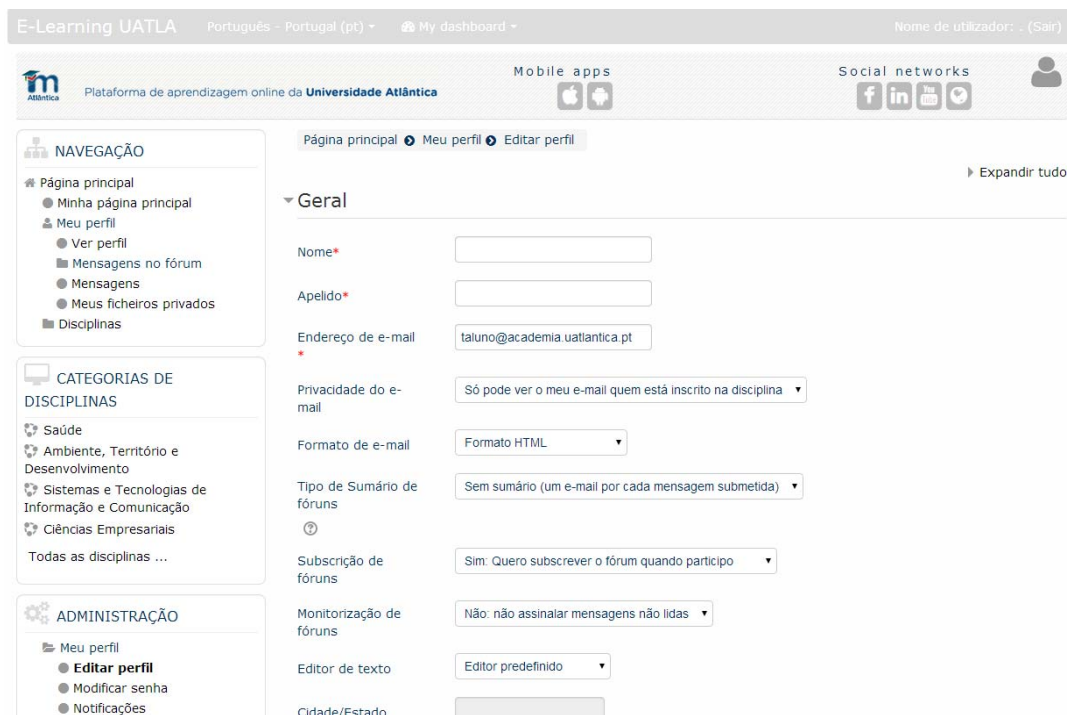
E-Learning UATLA Português - Portugal (pt) ▾ My dashboard ▾ Nome de utilizador: . (Sair)

Atlântica Plataforma de aprendizagem online da Universidade Atlântica

Mobile apps

Social networks

NAVEGAÇÃO

Página principal
Minha página principal
Meu perfil
Ver perfil
Mensagens no fórum
Mensagens
Meus ficheiros privados
Disciplinas

CATEGORIAS DE DISCIPLINAS

Saúde
Ambiente, Território e Desenvolvimento
Sistemas e Tecnologias de Informação e Comunicação
Ciências Empresariais
Todas as disciplinas ...

ADMINISTRAÇÃO

Meu perfil
Editar perfil
Modificar senha
Notificações

Página principal Meu perfil Editar perfil

Expandir tudo

Geral

Nome*

Apelido*

Endereço de e-mail *
taluno@academia.uatlantica.pt

Privacidade do e-mail
Só pode ver o meu e-mail quem está inscrito na disciplina ▾

Formato de e-mail
Formato HTML ▾

Tipo de Sumário de fóruns
Sem sumário (um e-mail por cada mensagem submetida) ▾

Subscrição de fóruns
Sim: Quero subscrever o fórum quando participo ▾

Monitorização de fóruns
Não: não assinalar mensagens não lidas ▾

Editor de texto
Editor predefinido ▾

Cidade/Estado